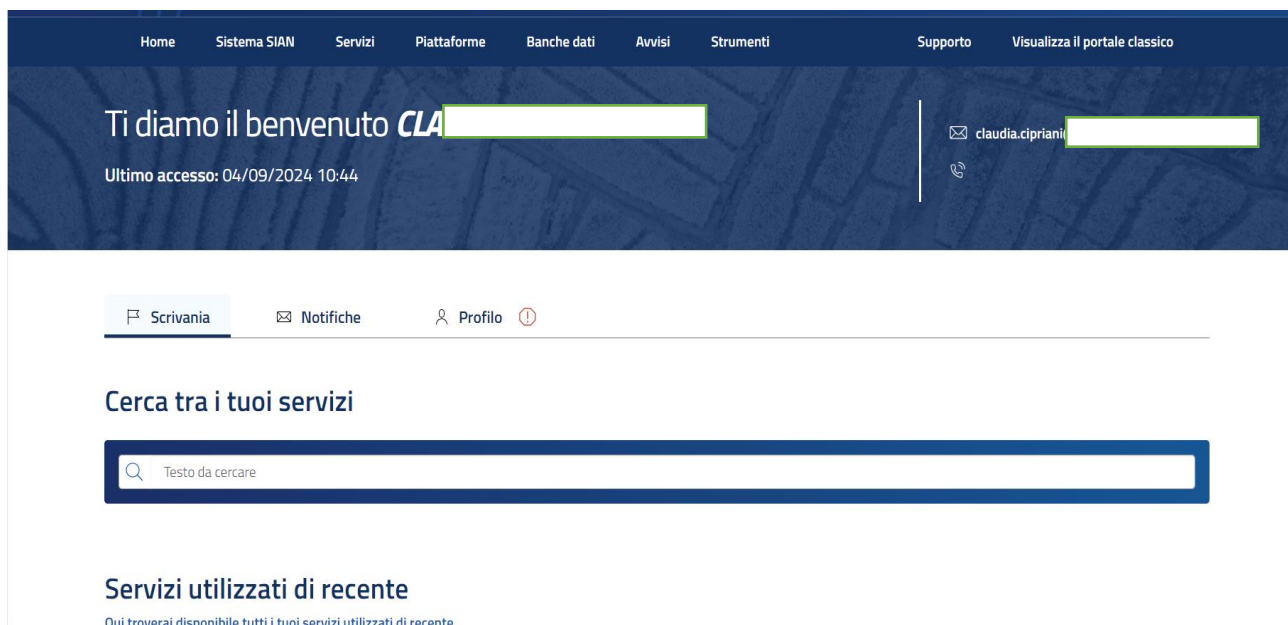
Home Sistema SIAN Servizi Piattaforme Banche dati Avvisi Strumenti Supporto Visualizza il portale classico

Ti diamo il benvenuto *CLA* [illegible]

Ultimo accesso: 04/09/2024 10:44

claudia.cipriani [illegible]

Scrivania Notifiche Profilo

Cerca tra i tuoi servizi

Testo da cercare

Servizi utilizzati di recente

Qui troverai disponibile tutti i tuoi servizi utilizzati di recente